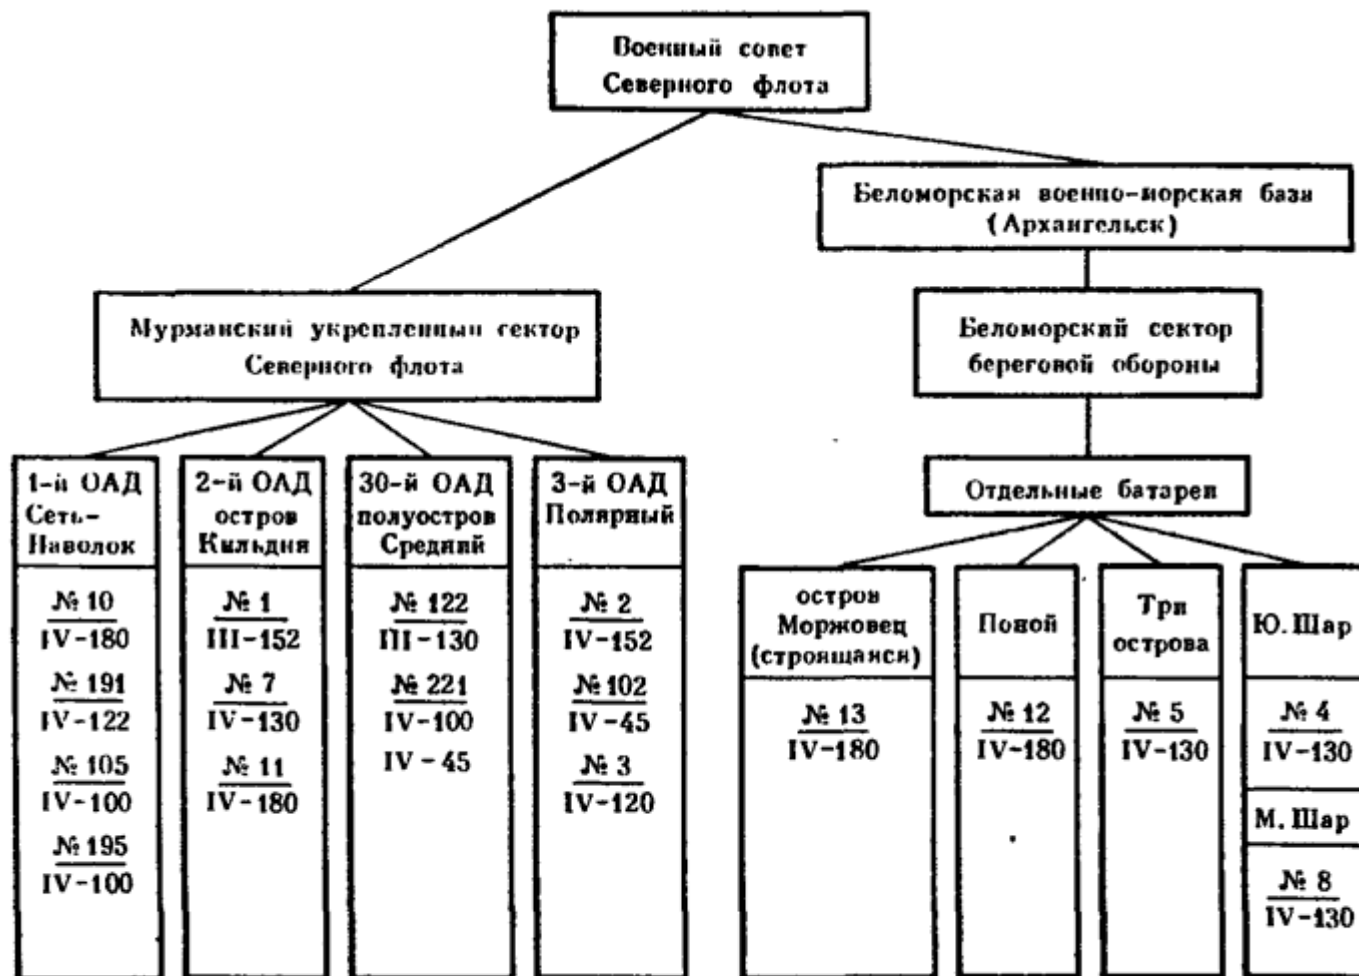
Военный совет Северного флота

Беломорская военно-морская база (Архангельск)

Мурманский укрепленный сектор Северного флота

Беломорский сектор береговой обороны

Отдельные батареи

1-й ОАД Сеть-Наволок

№ 10
IV-180
№ 191
IV-122
№ 105
IV-100
№ 195
IV-100

2-й ОАД остров Кильдин

№ 1
III-152
№ 7
IV-130
№ 11
IV-180

30-й ОАД полуостров Средний

№ 122
III-130
№ 221
IV-100
IV-45

3-й ОАД Полярный

№ 2
IV-152
№ 102
IV-45
№ 3
IV-120

остров Моржовец (строящаяся)

№ 13
IV-180

Поной

№ 12
IV-180

Три острова

№ 5
IV-130

Ю. Шар

№ 4
IV-130

М. Шар

№ 8
IV-130